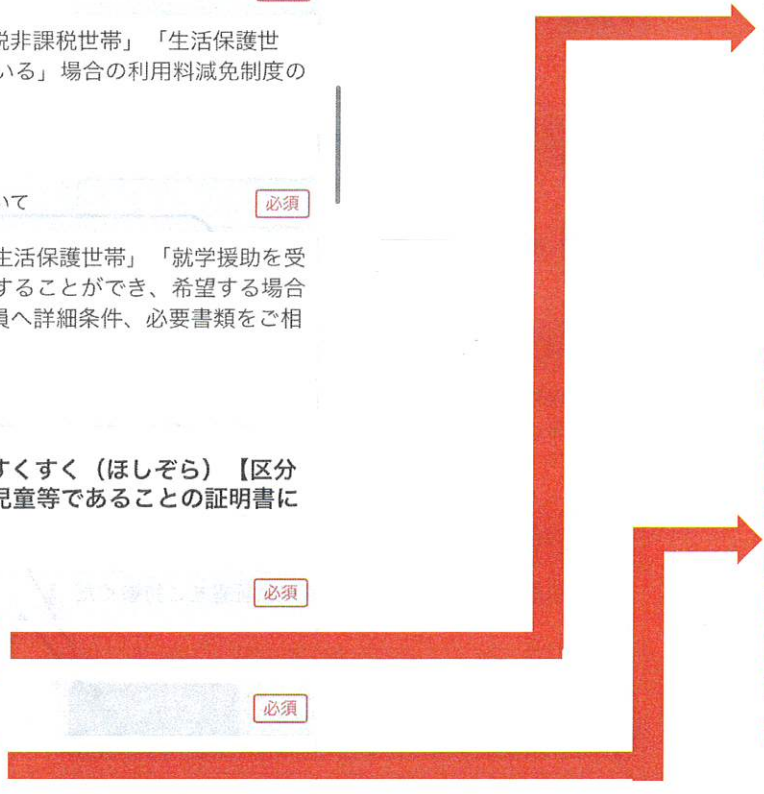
税非課税世帯」「生活保護世
いる」場合の利用料減免制度の

いて
必須

生活保護世帯」「就学援助を受
することができ、希望する場合
員へ詳細条件、必要書類をご相

すくすく（ほしぞら）【区分
児童等であることの証明書に

必須

必須